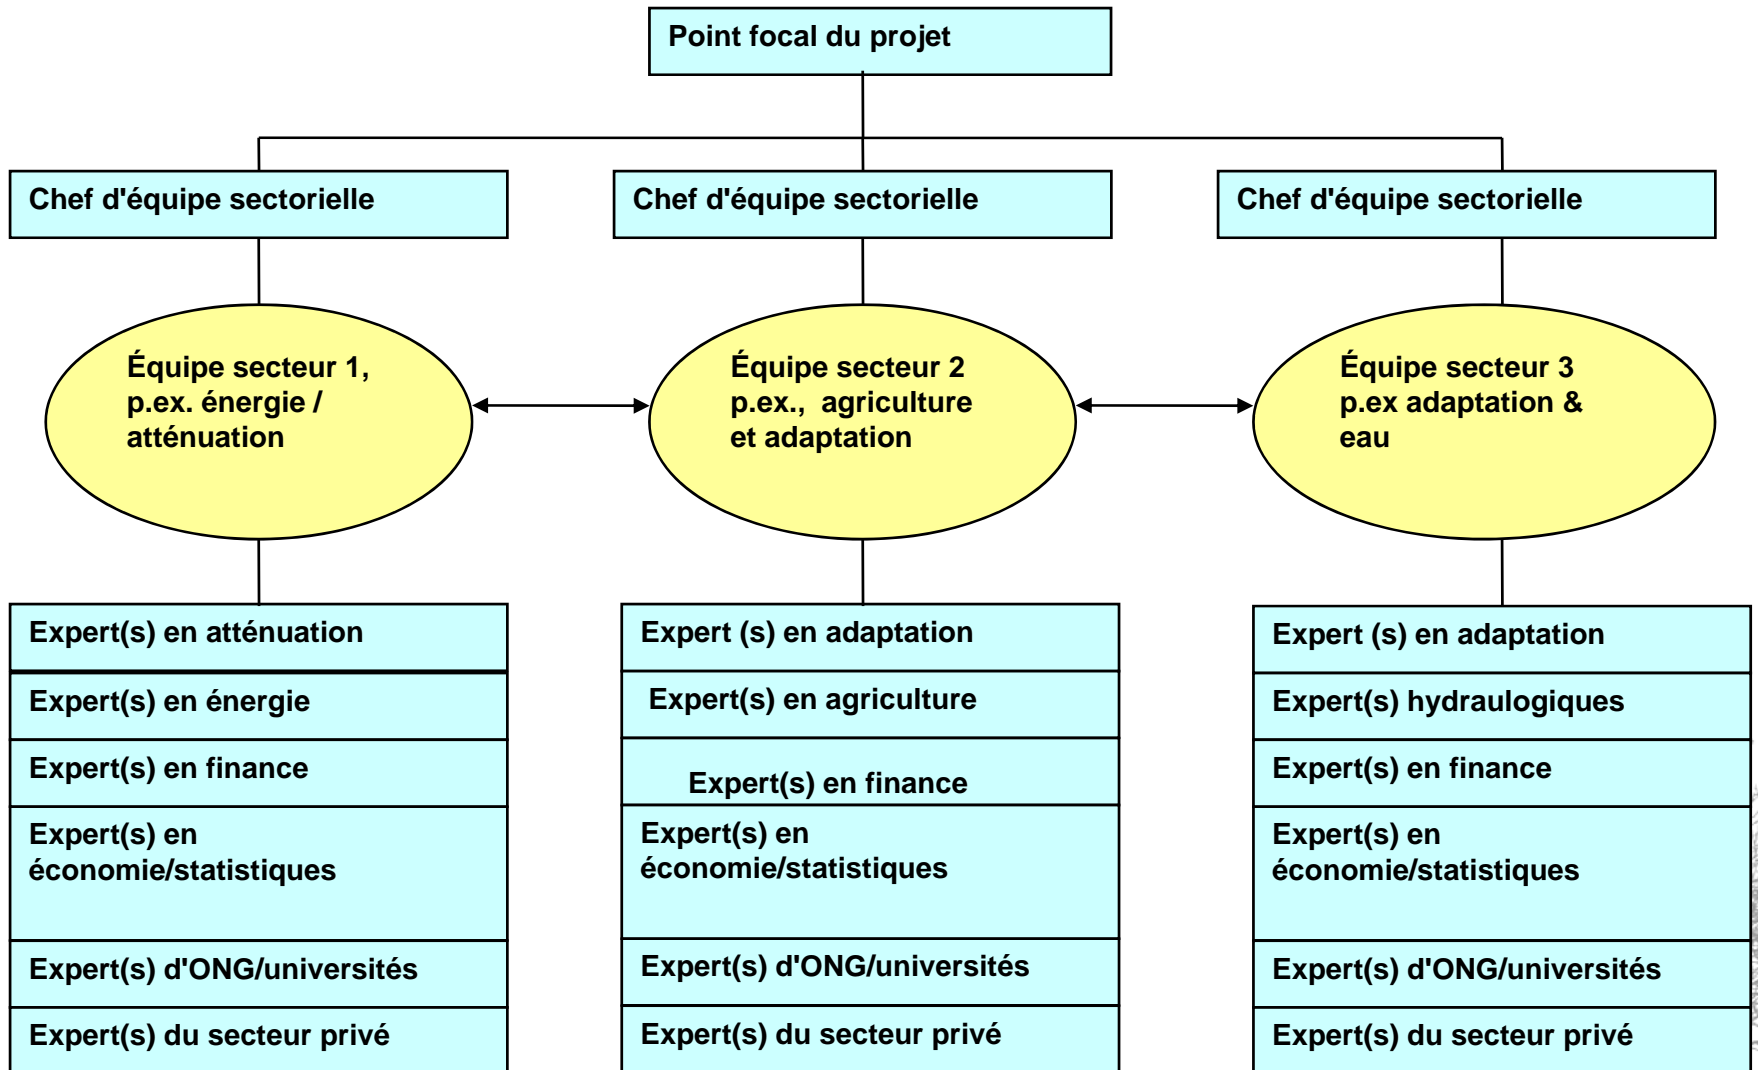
Point focal du projet

Chef d'équipe sectorielle

Chef d'équipe sectorielle

Chef d'équipe sectorielle

Équipe secteur 1, p.ex. énergie / atténuation

Équipe secteur 2 p.ex., agriculture et adaptation

Équipe secteur 3 p.ex adaptation & eau

Expert(s) en atténuation

Expert(s) en énergie

Expert(s) en finance

Expert(s) en économie/statistiques

Expert(s) d'ONG/universités

Expert(s) du secteur privé

Expert (s) en adaptation

Expert(s) en agriculture

Expert(s) en finance

Expert(s) en économie/statistiques

Expert(s) d'ONG/universités

Expert(s) du secteur privé

Expert (s) en adaptation

Expert(s) hydraulogiques

Expert(s) en finance

Expert(s) en économie/statistiques

Expert(s) d'ONG/universités

Expert(s) du secteur privé